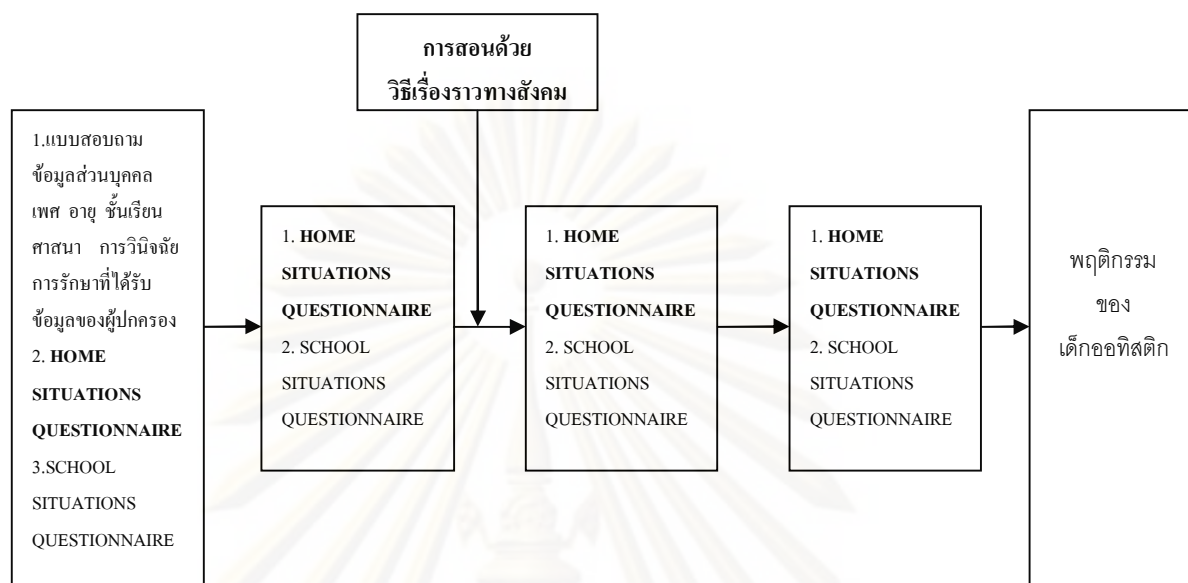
การสอนด้วย
วิธีเรื่องราวทางสังคม

1.แบบสอบถาม ข้อมูลส่วนบุคคล เพศ อายุ ชั้นเรียน ศาสนา การวินิจฉัย การรักษาที่ได้รับ ข้อมูลของผู้ปกครอง
2. HOME SITUATIONS QUESTIONNAIRE
3.SCHOOL SITUATIONS QUESTIONNAIRE

1. HOME SITUATIONS QUESTIONNAIRE
2. SCHOOL SITUATIONS QUESTIONNAIRE

1. HOME SITUATIONS QUESTIONNAIRE
2. SCHOOL SITUATIONS QUESTIONNAIRE

1. HOME SITUATIONS QUESTIONNAIRE
2. SCHOOL SITUATIONS QUESTIONNAIRE

พฤติกรรม
ของ
เด็กออทิสติก